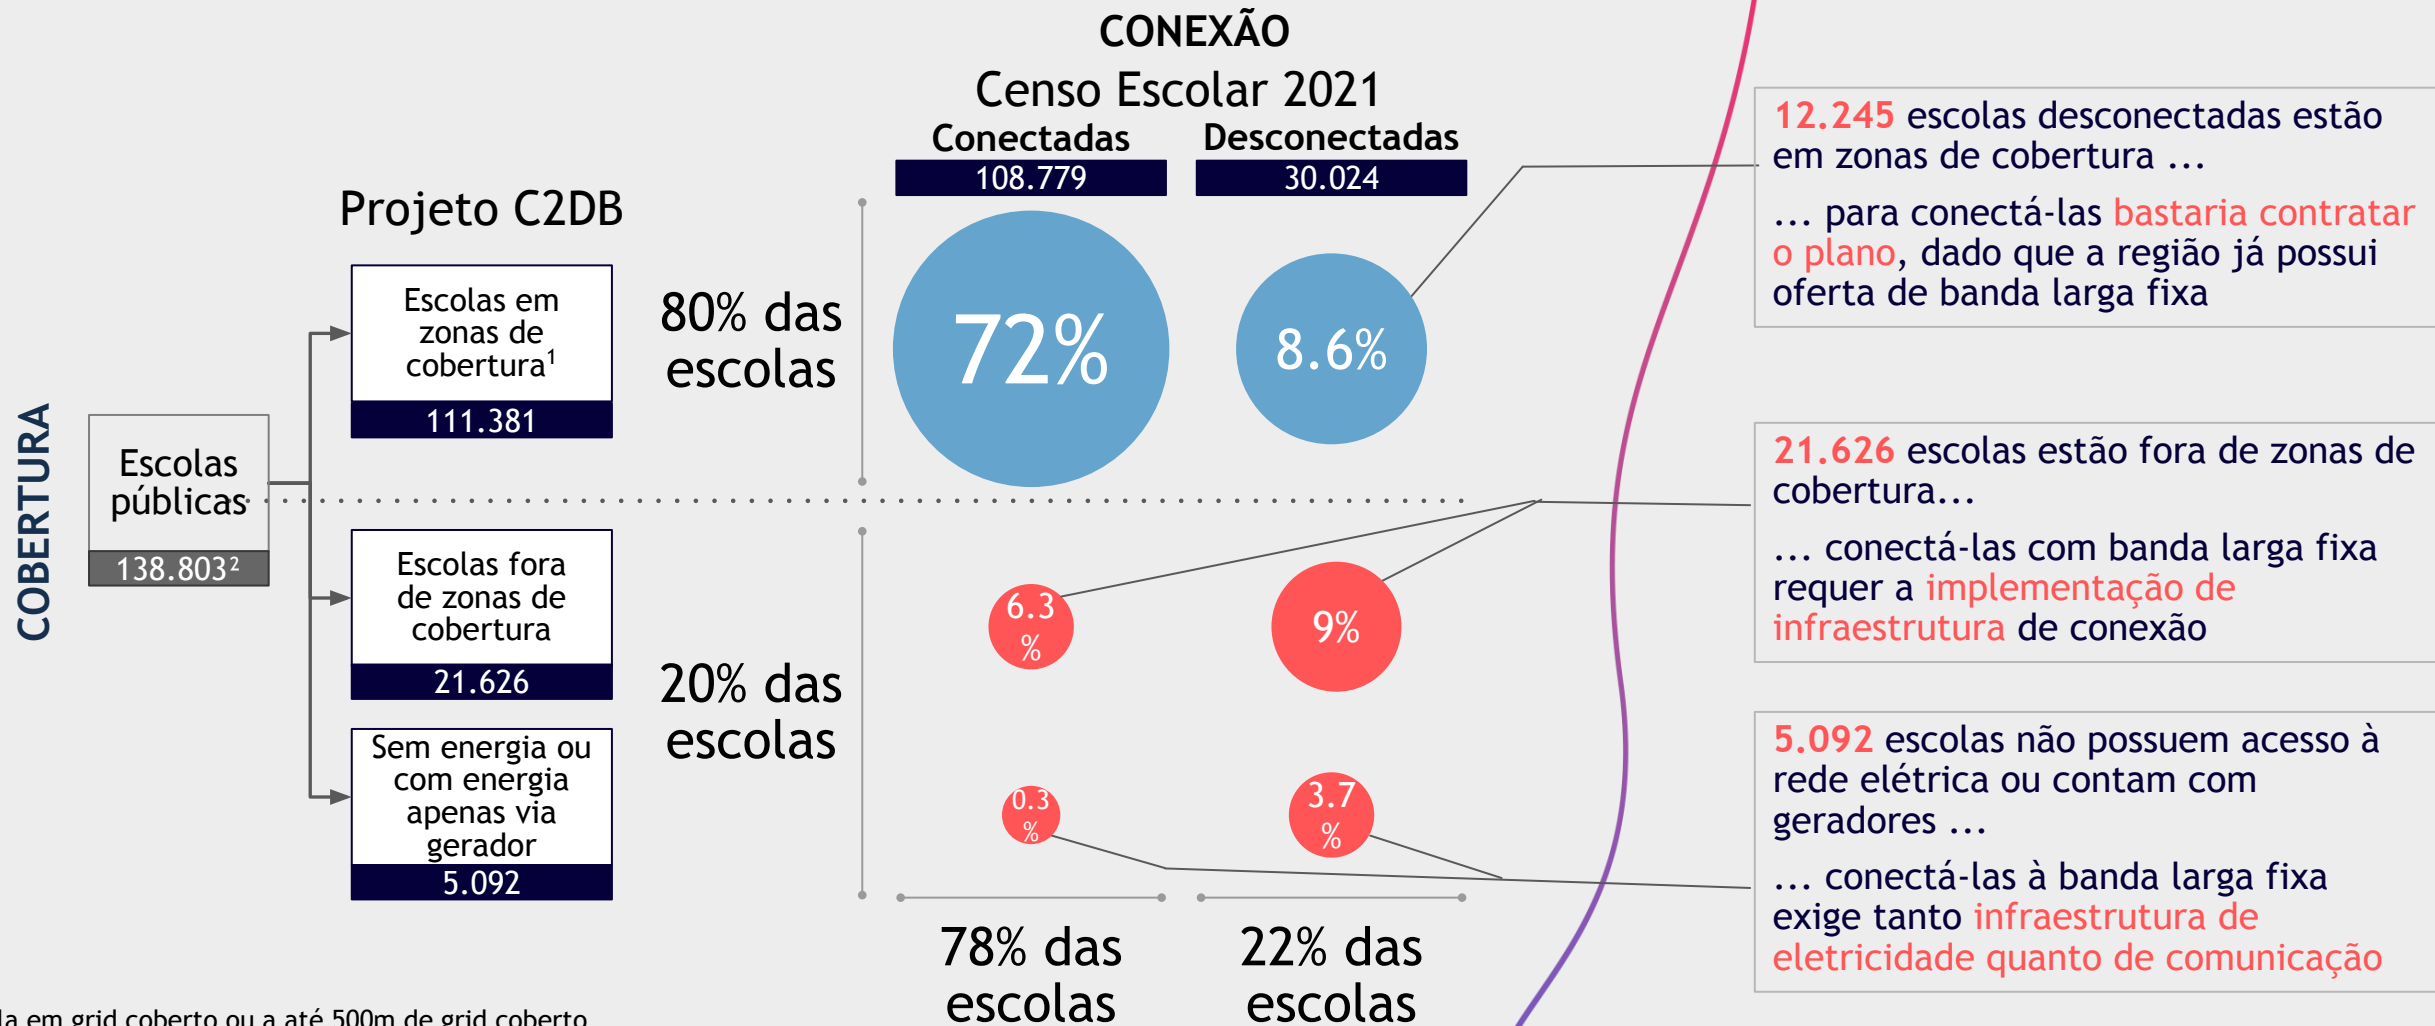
CONEXÃO
Censo Escolar 2021

Conectadas
108.779

Desconectadas
30.024

Projeto C2DB

COBERTURA

Escolas públicas
$138.803^2$

Escolas em zonas de cobertura$^1$
111.381

80% das escolas

72%

8.6%

Escolas fora de zonas de cobertura
21.626

Sem energia ou com energia apenas via gerador
5.092

20% das escolas

6.3 %

9%

0.3 %

3.7 %

78% das escolas

22% das escolas

12.245 escolas desconectadas estão em zonas de cobertura ...

... para conectá-las bastaria contratar o plano, dado que a região já possui oferta de banda larga fixa

21.626 escolas estão fora de zonas de cobertura...

... conectá-las com banda larga fixa requer a implementação de infraestrutura de conexão

5.092 escolas não possuem acesso à rede elétrica ou contam com geradores ...

... conectá-las à banda larga fixa exige tanto infraestrutura de eletricidade quanto de comunicação

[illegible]la em grid coberto ou a até 500m de grid coberto